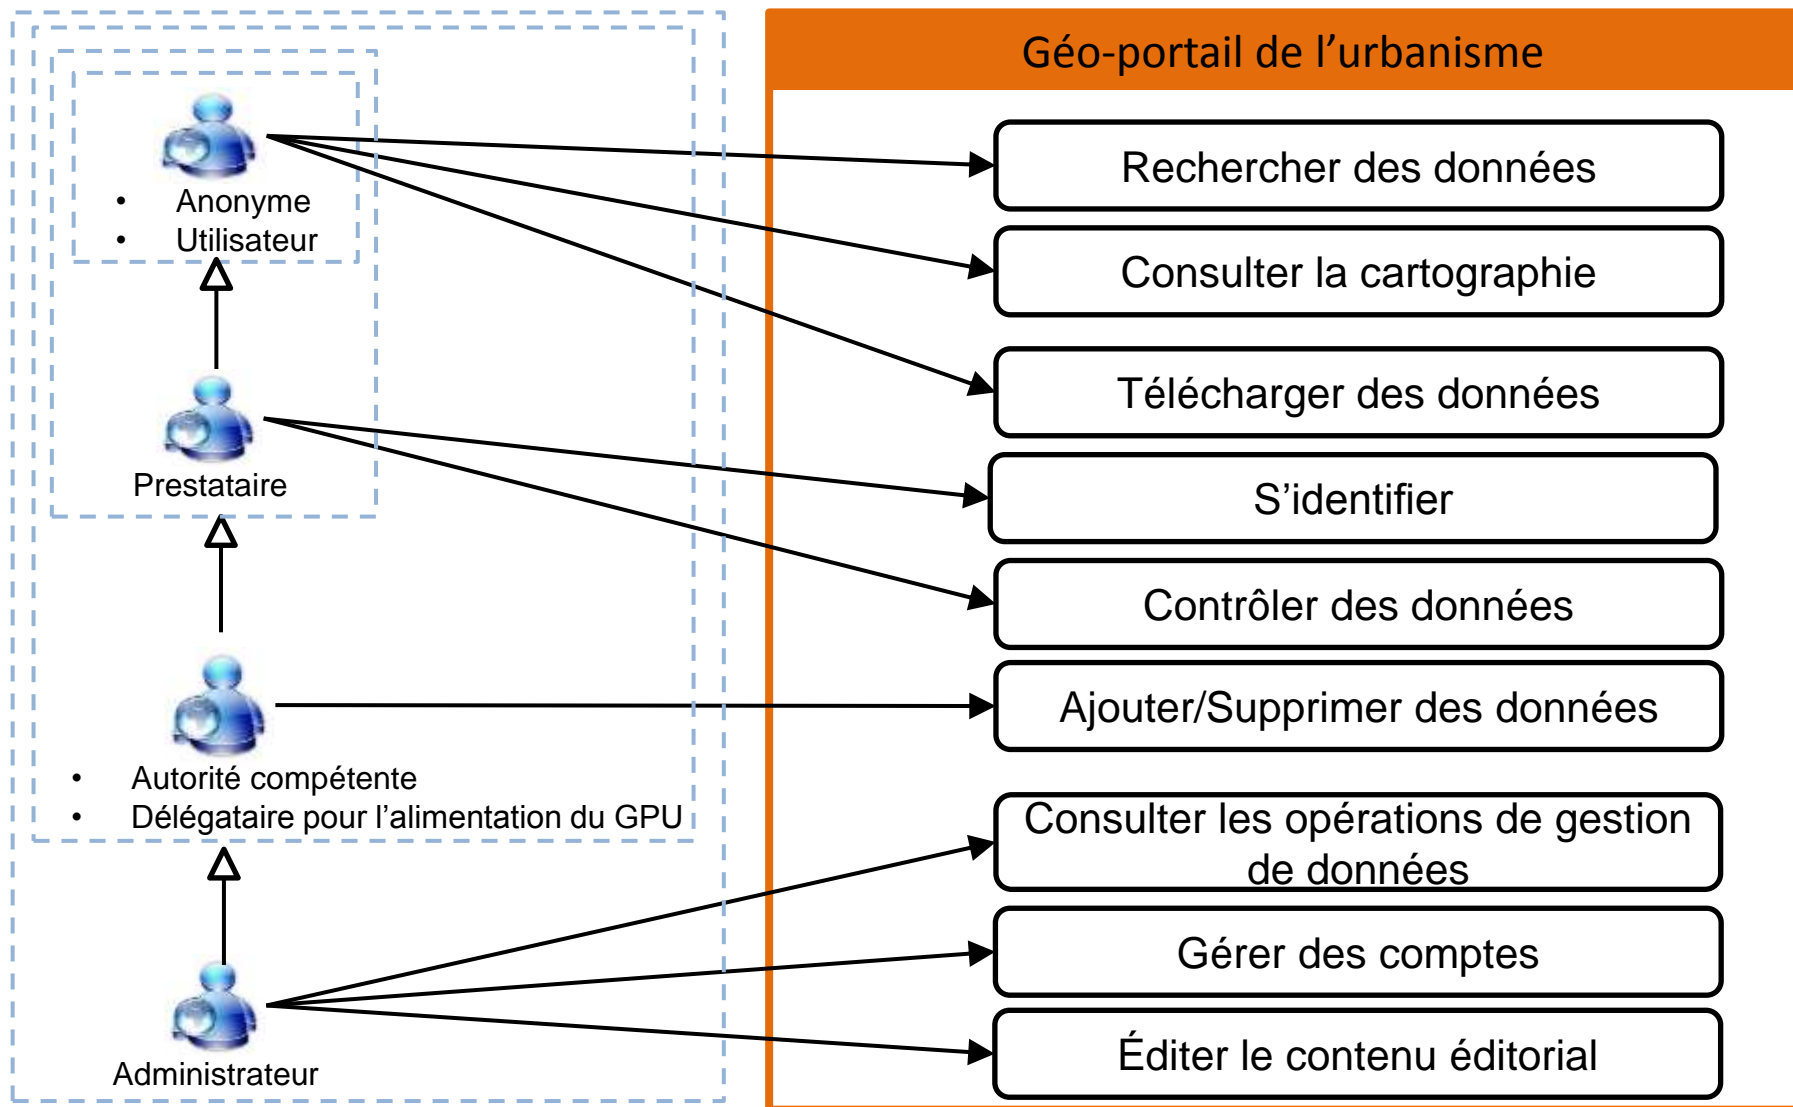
• Anonyme
• Utilisateur

Prestataire

• Autorité compétente
• Délégataire pour l'alimentation du GPU

Administrateur

Géo-portail de l'urbanisme

Rechercher des données

Consulter la cartographie

Télécharger des données

S'identifier

Contrôler des données

Ajouter/Supprimer des données

Consulter les opérations de gestion de données

Gérer des comptes

Éditer le contenu éditorial